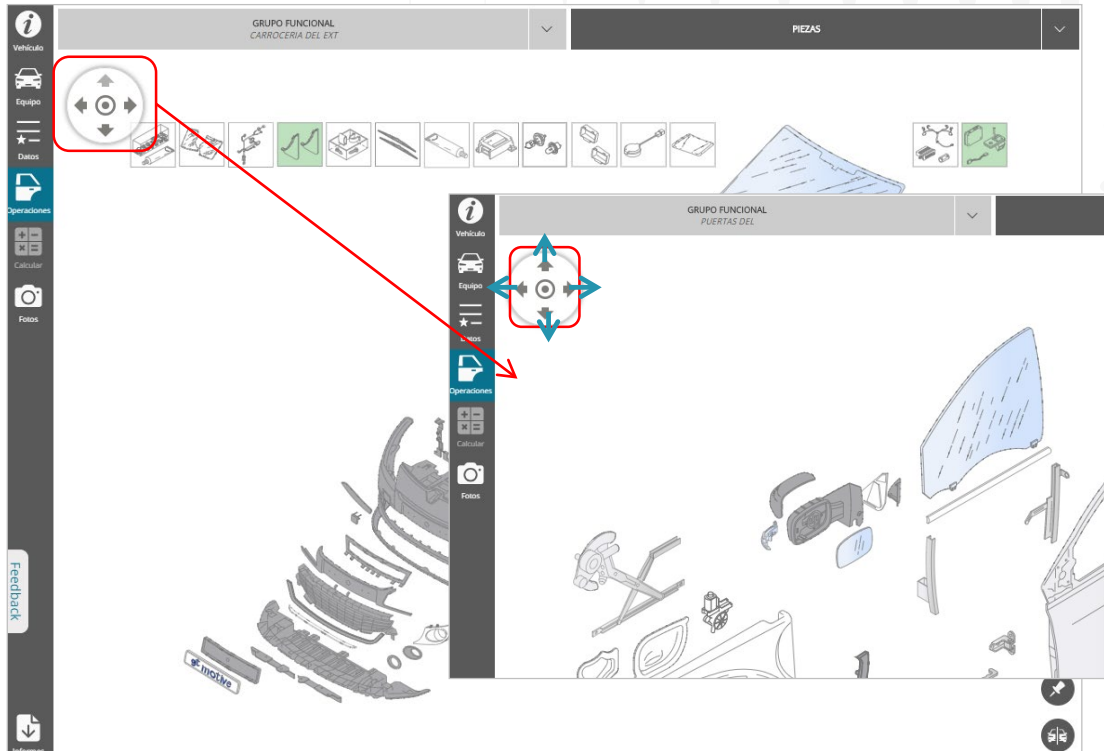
Vehículo
Equipo
Datos
Operaciones
Calcular
Fotos

GRUPO FUNCIONAL
CARROCERIA DEL EXT

PIEZAS

Vehículo
Equipo
Datos
Operaciones
Calcular
Fotos

GRUPO FUNCIONAL
PUERTAS DEL

Feedback

gt motive

Informe